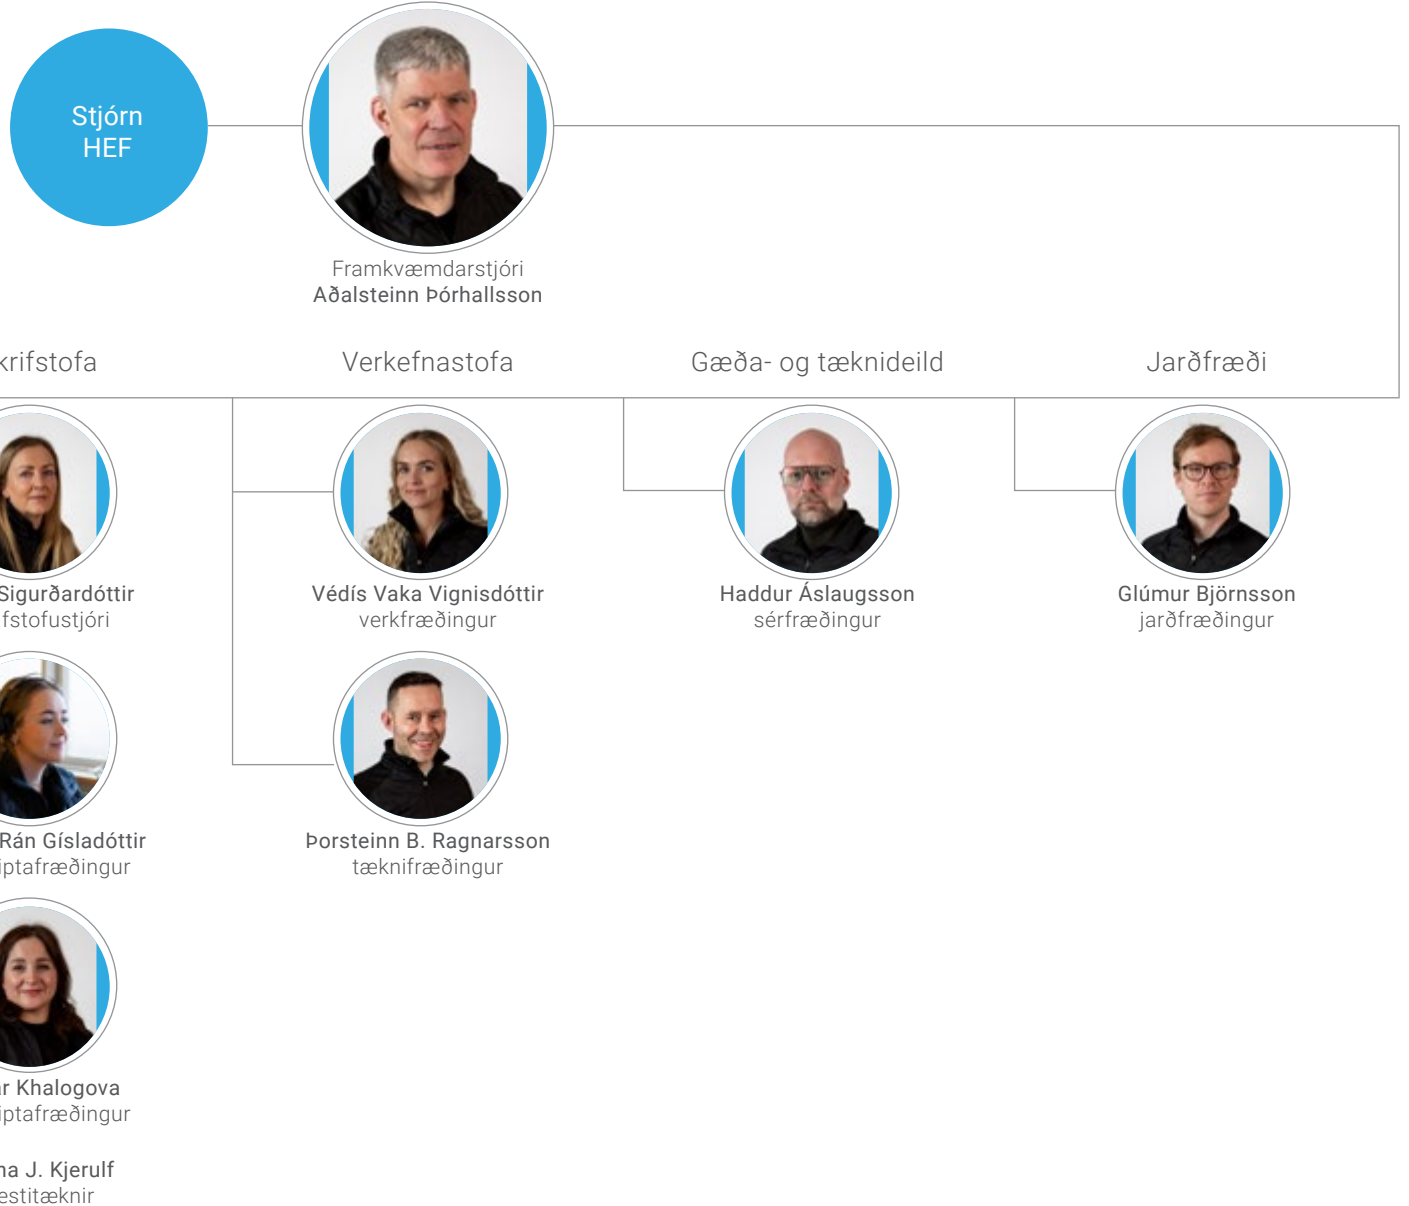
Stjórn HEF

Framkvæmdarstjóri
Aðalsteinn Þórhallsson

krifstofa

Verkefnastofa

Gæða- og tæknideild

Jarðfræði

Sigurðardóttir
fstofustjóri

Rán Gísladóttir
iptafræðingur

r Khalogova
iptafræðingur

na J. Kjerulf
estitæknir

Védís Vaka Vignisdóttir
verkfræðingur

Þorsteinn B. Ragnarsson
tæknifræðingur

Haddur Áslaugsson
sérfræðingur

Glúmur Björnsson
jarðfræðingur